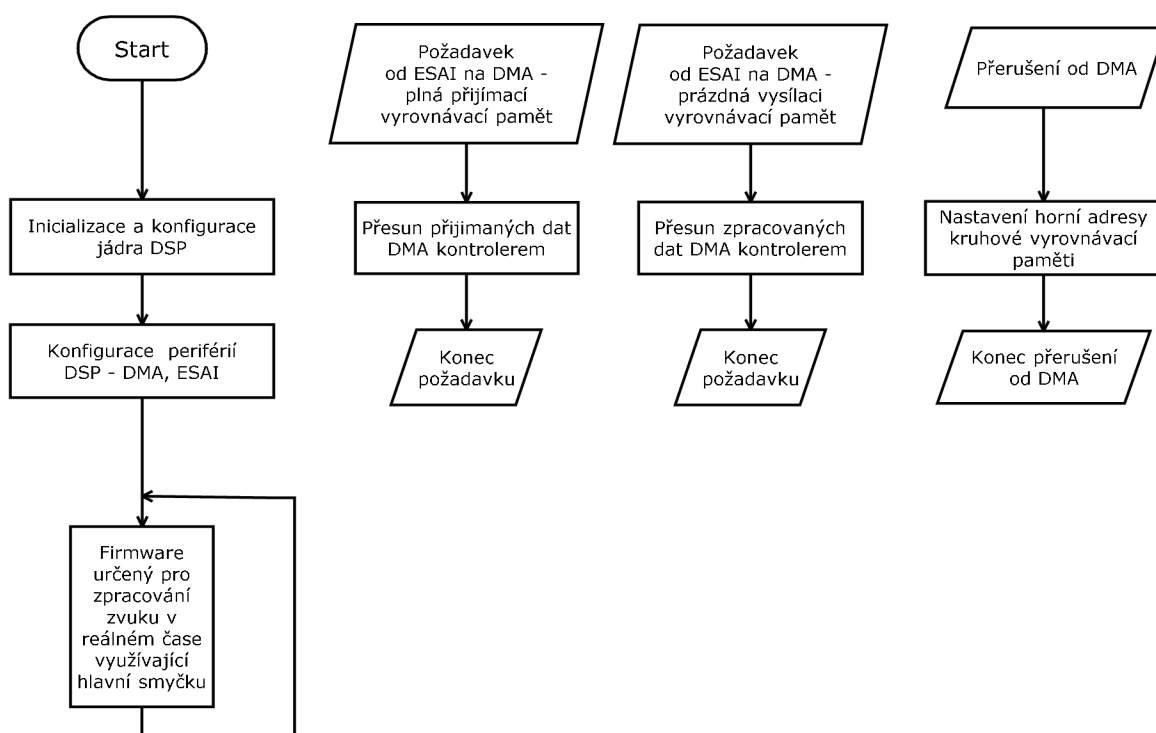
Start

Inicializace a konfigurace jádra DSP

Konfigurace periférií DSP - DMA, ESAI

Firmware určený pro zpracování zvuku v reálném čase využívající hlavní smyčku

Požadavek od ESAI na DMA - plná přijímací vyrovnávací pamět

Přesun přijimaných dat DMA kontrolerem

Konec požadavku

Požadavek od ESAI na DMA - prázdná vysílaci vyrovnávací pamět

Přesun zpracovaných dat DMA kontrolerem

Konec požadavku

Přerušení od DMA

Nastavení horní adresy kruhové vyrovnávací paměti

Konec přerušení od DMA